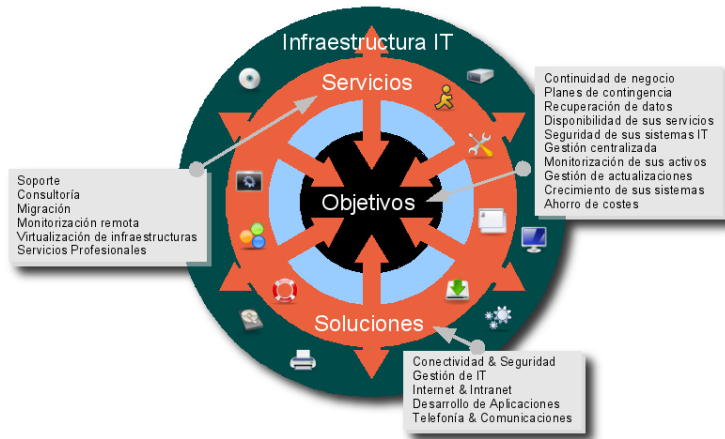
Infraestructura IT

Servicios

Objetivos

Soluciones

Soporte
Consultoría
Migración
Monitorización remota
Virtualización de infraestructuras
Servicios Profesionales

Continuidad de negocio
Planes de contingencia
Recuperación de datos
Disponibilidad de sus servicios
Seguridad de sus sistemas IT
Gestión centralizada
Monitorización de sus activos
Gestión de actualizaciones
Crecimiento de sus sistemas
Ahorro de costes

Conectividad & Seguridad
Gestión de IT
Internet & Intranet
Desarrollo de Aplicaciones
Telefonía & Comunicaciones